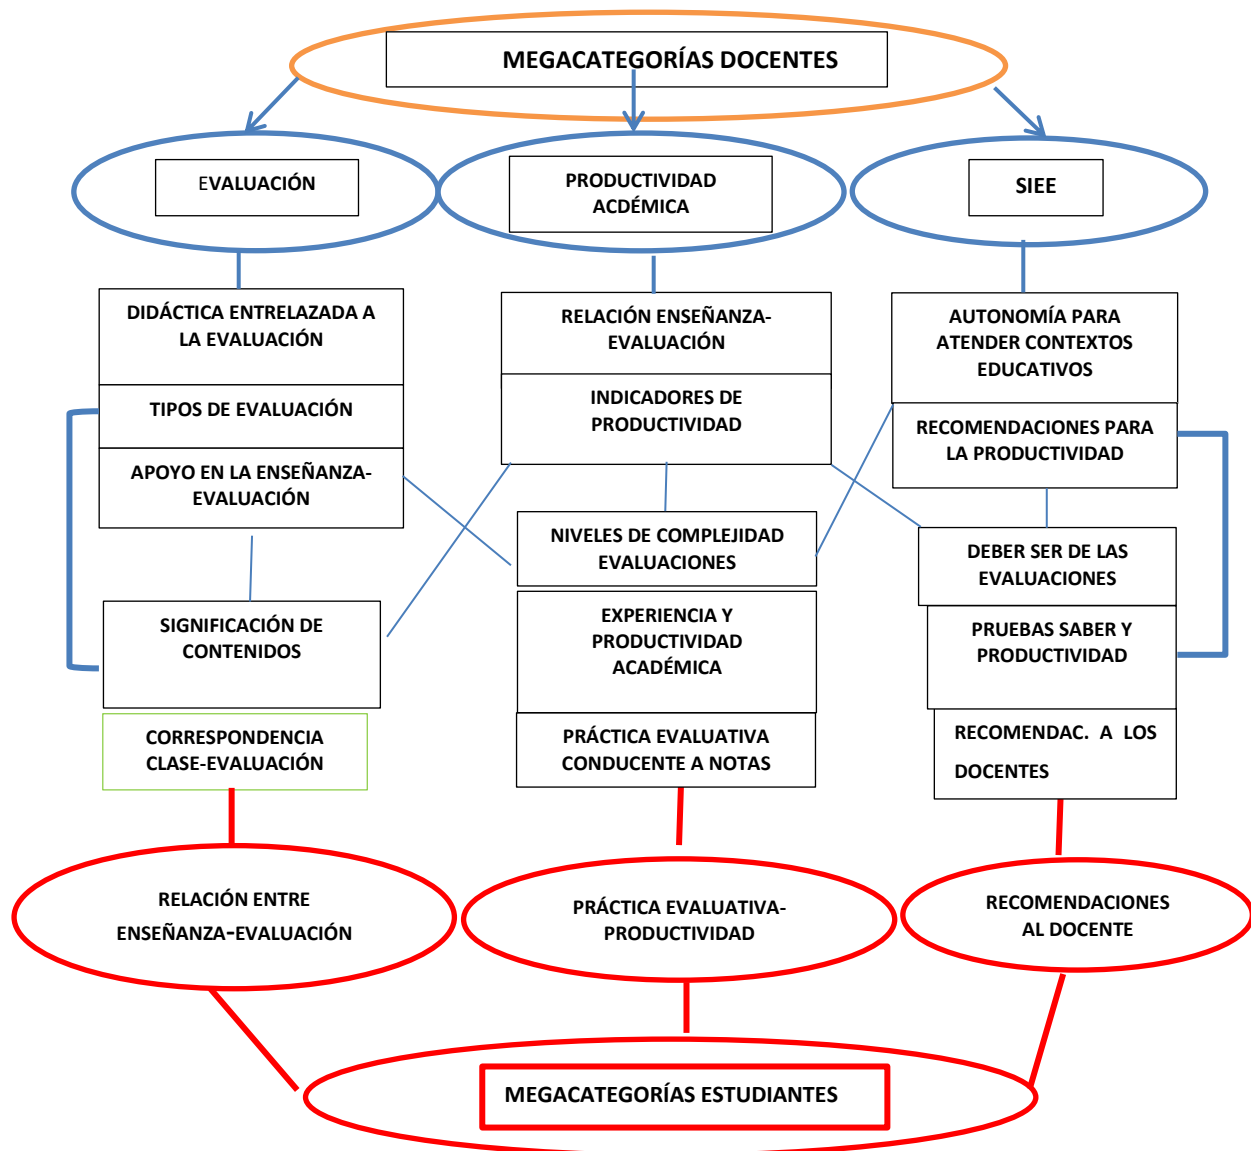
MEGACATEGORÍAS DOCENTES

EVALUACIÓN

PRODUCTIVIDAD ACDÉMICA

SIEE

DIDÁCTICA ENTRELAZADA A LA EVALUACIÓN

TIPOS DE EVALUACIÓN

APOYO EN LA ENSEÑANZA-EVALUACIÓN

SIGNIFICACIÓN DE CONTENIDOS

CORRESPONDENCIA CLASE-EVALUACIÓN

RELACIÓN ENSEÑANZA-EVALUACIÓN

INDICADORES DE PRODUCTIVIDAD

NIVELES DE COMPLEJIDAD EVALUACIONES

EXPERIENCIA Y PRODUCTIVIDAD ACADÉMICA

PRÁCTICA EVALUATIVA CONDUCENTE A NOTAS

AUTONOMÍA PARA ATENDER CONTEXTOS EDUCATIVOS

RECOMENDACIONES PARA LA PRODUCTIVIDAD

DEBER SER DE LAS EVALUACIONES

PRUEBAS SABER Y PRODUCTIVIDAD

RECOMENDAC. A LOS DOCENTES

RELACIÓN ENTRE ENSEÑANZA-EVALUACIÓN

PRÁCTICA EVALUATIVA-PRODUCTIVIDAD

RECOMENDACIONES AL DOCENTE

MEGACATEGORÍAS ESTUDIANTES